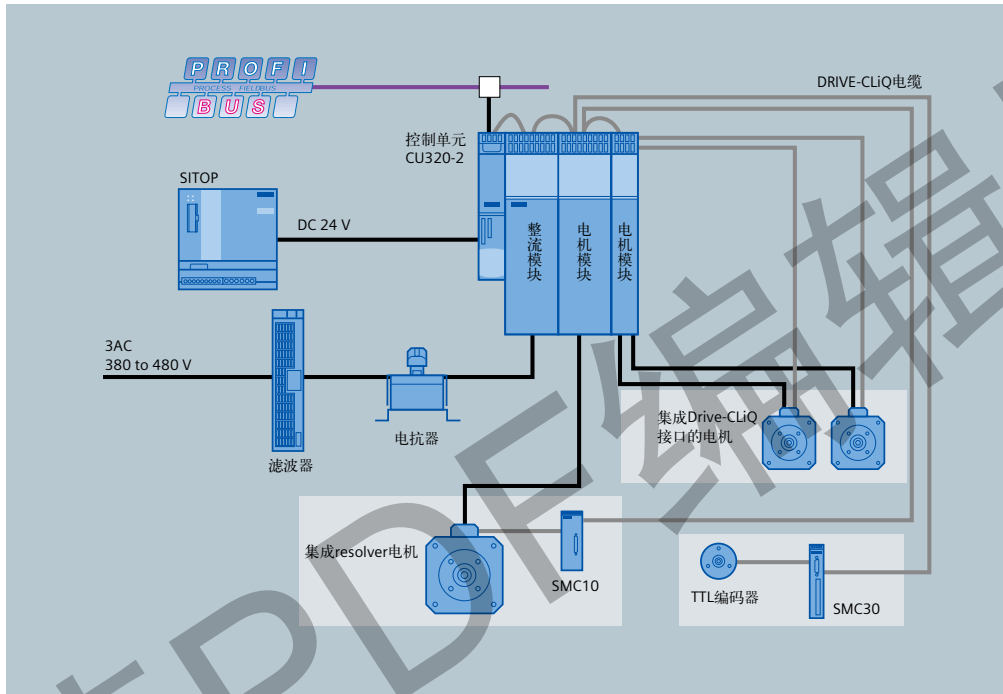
PROFI
PROCESS FIELDBUS
BUS

DRIVE-CLiQ电缆

控制单元
CU320-2

SITOP

DC 24 V

整流模块

电机模块

电机模块

3AC
380 to 480 V

滤波器

电抗器

集成Drive-CLiQ接口的电机

集成resolver电机

SMC10

TTL编码器

SMC30